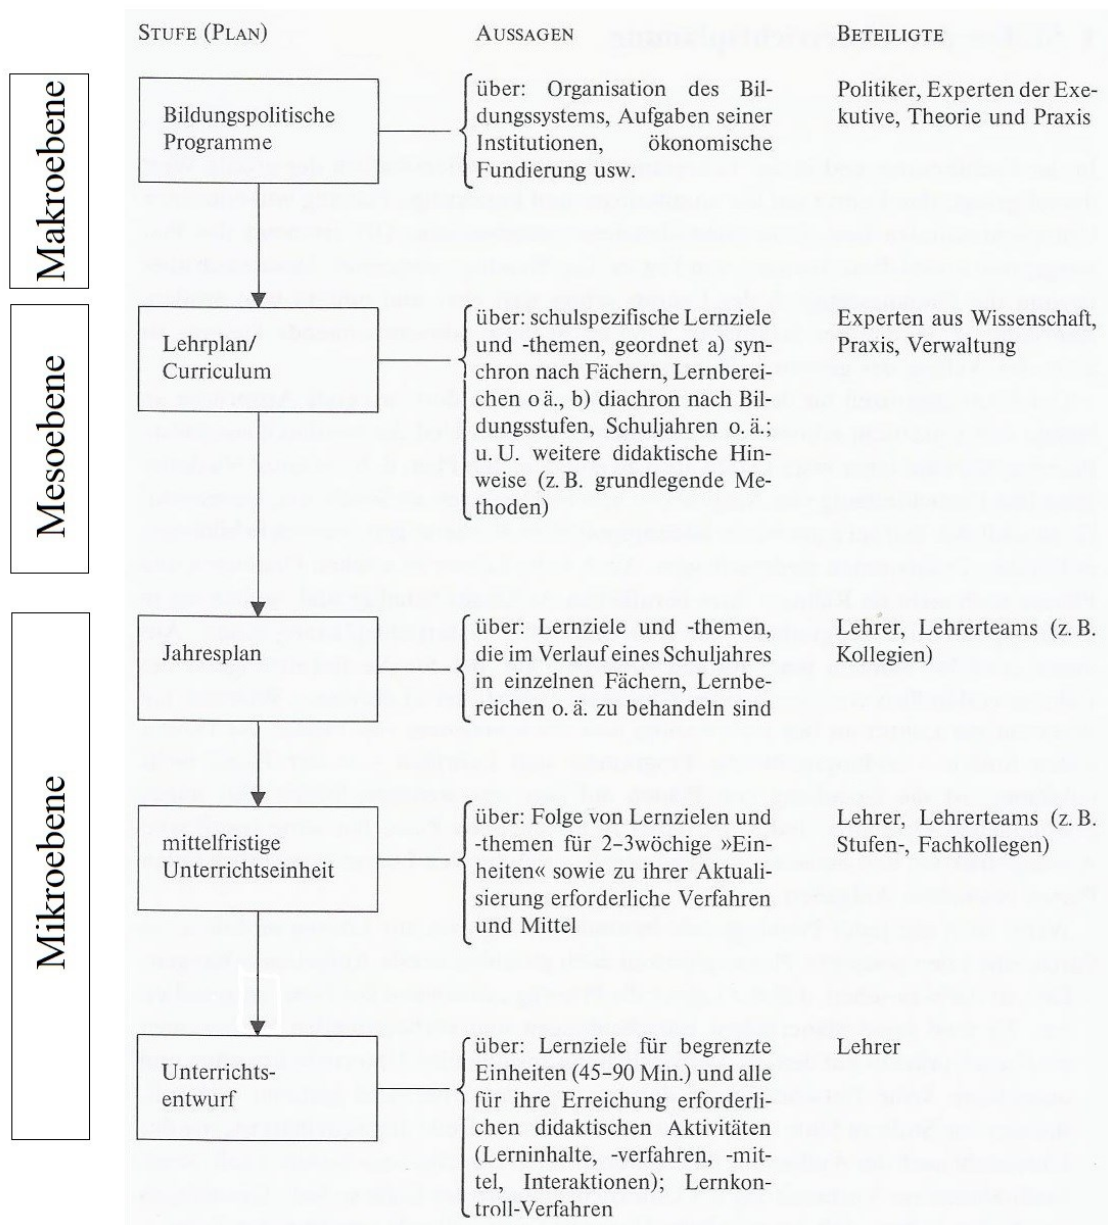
STUFE (PLAN) | AUSSAGEN | BETEILIGTE

Makroebene

Bildungspolitische Programme

über: Organisation des Bildungssystems, Aufgaben seiner Institutionen, ökonomische Fundierung usw.

Politiker, Experten der Exekutive, Theorie und Praxis

Mesoebene

Lehrplan/ Curriculum

über: schulspezifische Lernziele und -themen, geordnet a) synchron nach Fächern, Lernbereichen o ä., b) diachron nach Bildungsstufen, Schuljahren o. ä.; u. U. weitere didaktische Hinweise (z. B. grundlegende Methoden)

Experten aus Wissenschaft, Praxis, Verwaltung

Mikroebene

Jahresplan

über: Lernziele und -themen, die im Verlauf eines Schuljahres in einzelnen Fächern, Lernbereichen o. ä. zu behandeln sind

Lehrer, Lehrerteams (z. B. Kollegien)

mittelfristige Unterrichtseinheit

über: Folge von Lernzielen und -themen für 2–3wöchige »Einheiten« sowie zu ihrer Aktualisierung erforderliche Verfahren und Mittel

Lehrer, Lehrerteams (z. B. Stufen-, Fachkollegen)

Unterrichtsentwurf

über: Lernziele für begrenzte Einheiten (45–90 Min.) und alle für ihre Erreichung erforderlichen didaktischen Aktivitäten (Lerninhalte, -verfahren, -mittel, Interaktionen); Lernkontroll-Verfahren

Lehrer